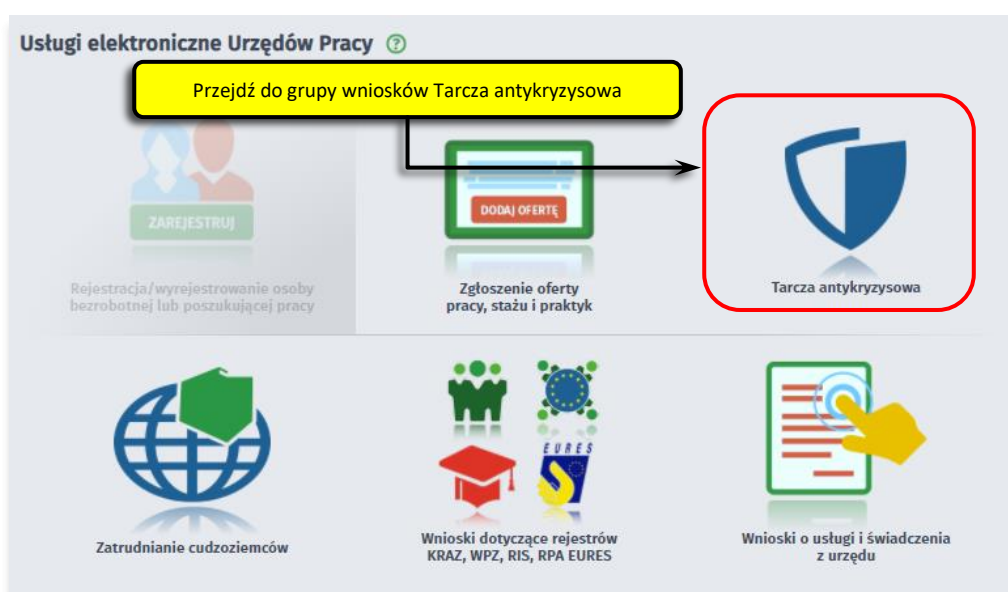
Usługi elektroniczne Urzędów Pracy ?

Przejdź do grupy wniosków Tarcza antykryzysowa

ZAREJESTRUJ

Rejestracja/wyrejestrowanie osoby bezrobotnej lub poszukującej pracy

DODAJ OFERTĘ

Zgłoszenie oferty pracy, stażu i praktyk

Tarcza antykryzysowa

Zatrudnianie cudzoziemców

EURES

Wnioski dotyczące rejestrów KRAZ, WPZ, RIS, RPA EURES

Wnioski o usługi i świadczenia z urzędu